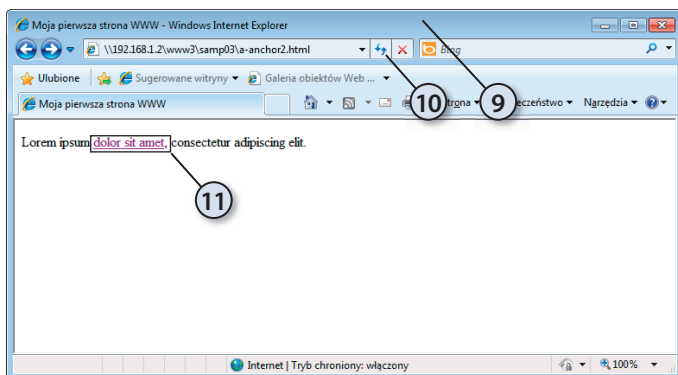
Moja pierwsza strona WWW - Windows Internet Explorer

\\192.168.1.2\www3\samp03\a-anchor2.html

Bing

Ulubione

Sugerowane witryny

Galeria obiektów Web ...

Moja pierwsza strona WWW

10

trona

9

eczeństwo

Narzędzia

Lorem ipsum dolor sit amet, consectetur adipiscing elit.

11

Internet | Tryb chroniony: włączony

100%